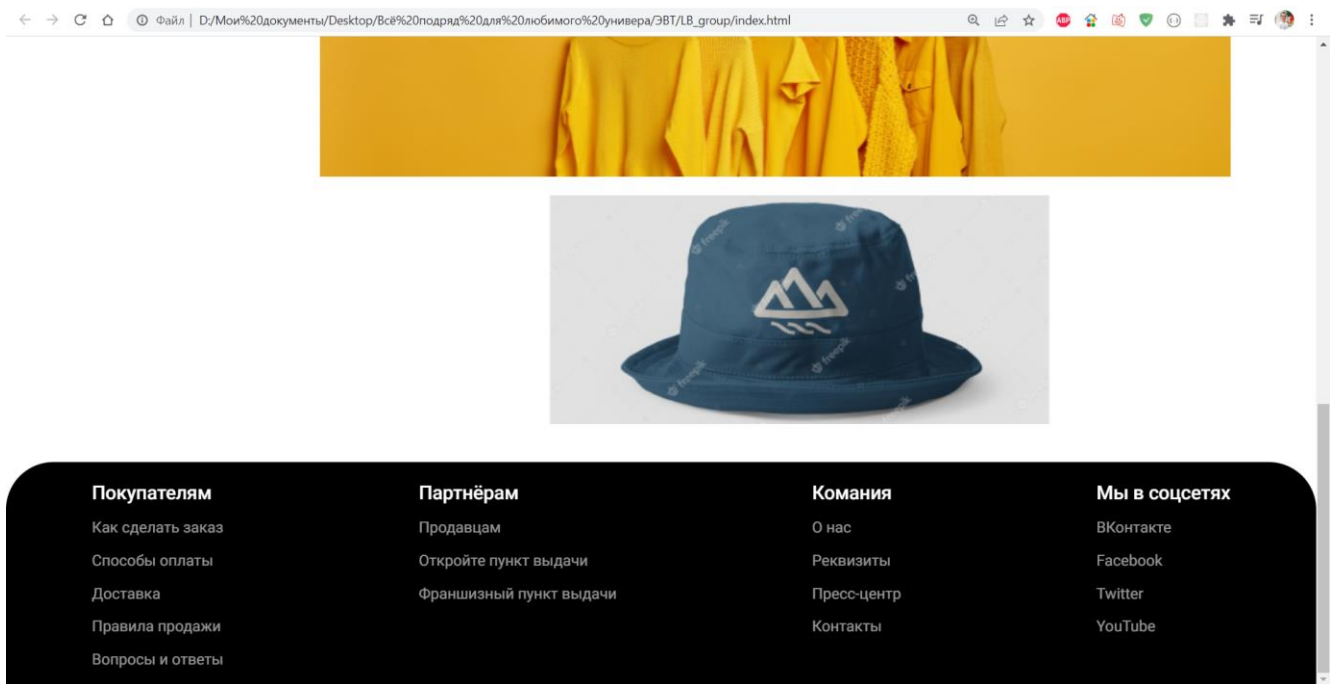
Файл | D:/Мои%20документы/Desktop/Всё%20подряд%20для%20любимого%20универа/ЭВТ/LB_group/index.html

freepik

| Покупателям | Партнёрам | Комания | Мы в соцсетях |
|---|---|---|---|
| Как сделать заказ | Продавцам | О нас | ВКонтакте |
| Способы оплаты | Откройте пункт выдачи | Реквизиты | Facebook |
| Доставка | Франшизный пункт выдачи | Пресс-центр | Twitter |
| Правила продажи | | Контакты | YouTube |
| Вопросы и ответы | | | |